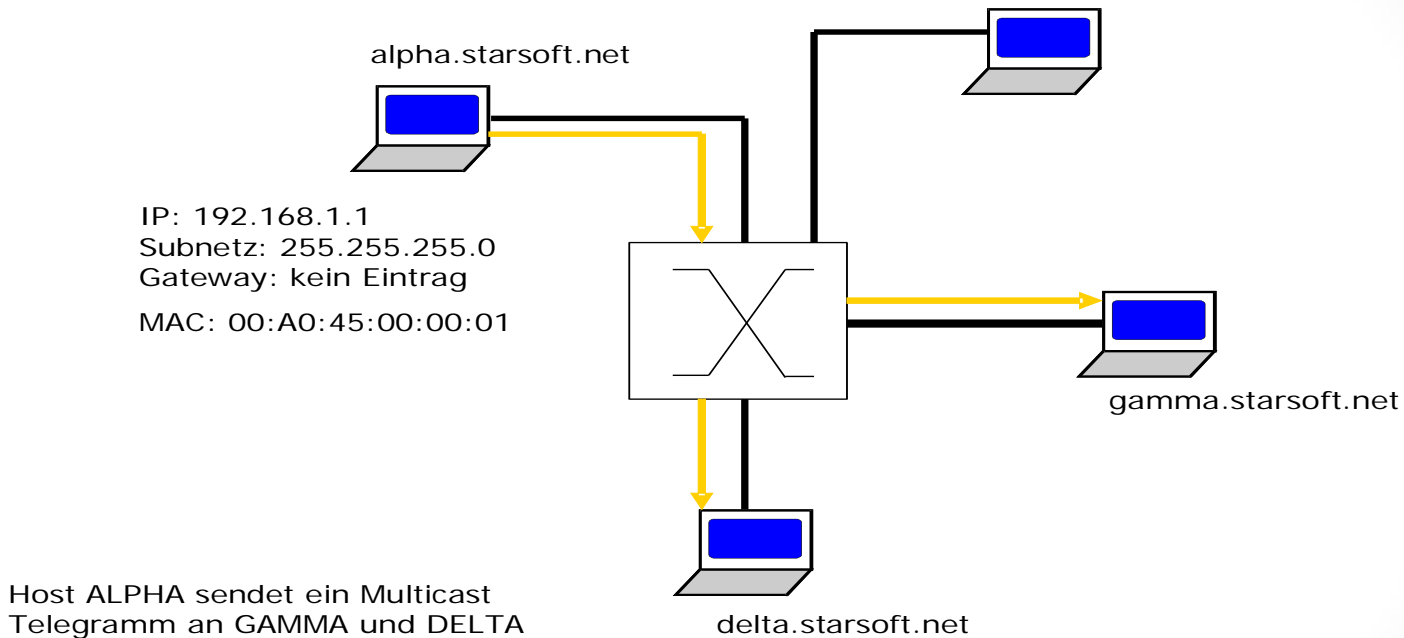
alpha.starsoft.net

IP: 192.168.1.1
Subnetz: 255.255.255.0
Gateway: kein Eintrag

MAC: 00:A0:45:00:00:01

gamma.starsoft.net

delta.starsoft.net

Host ALPHA sendet ein Multicast Telegramm an GAMMA und DELTA